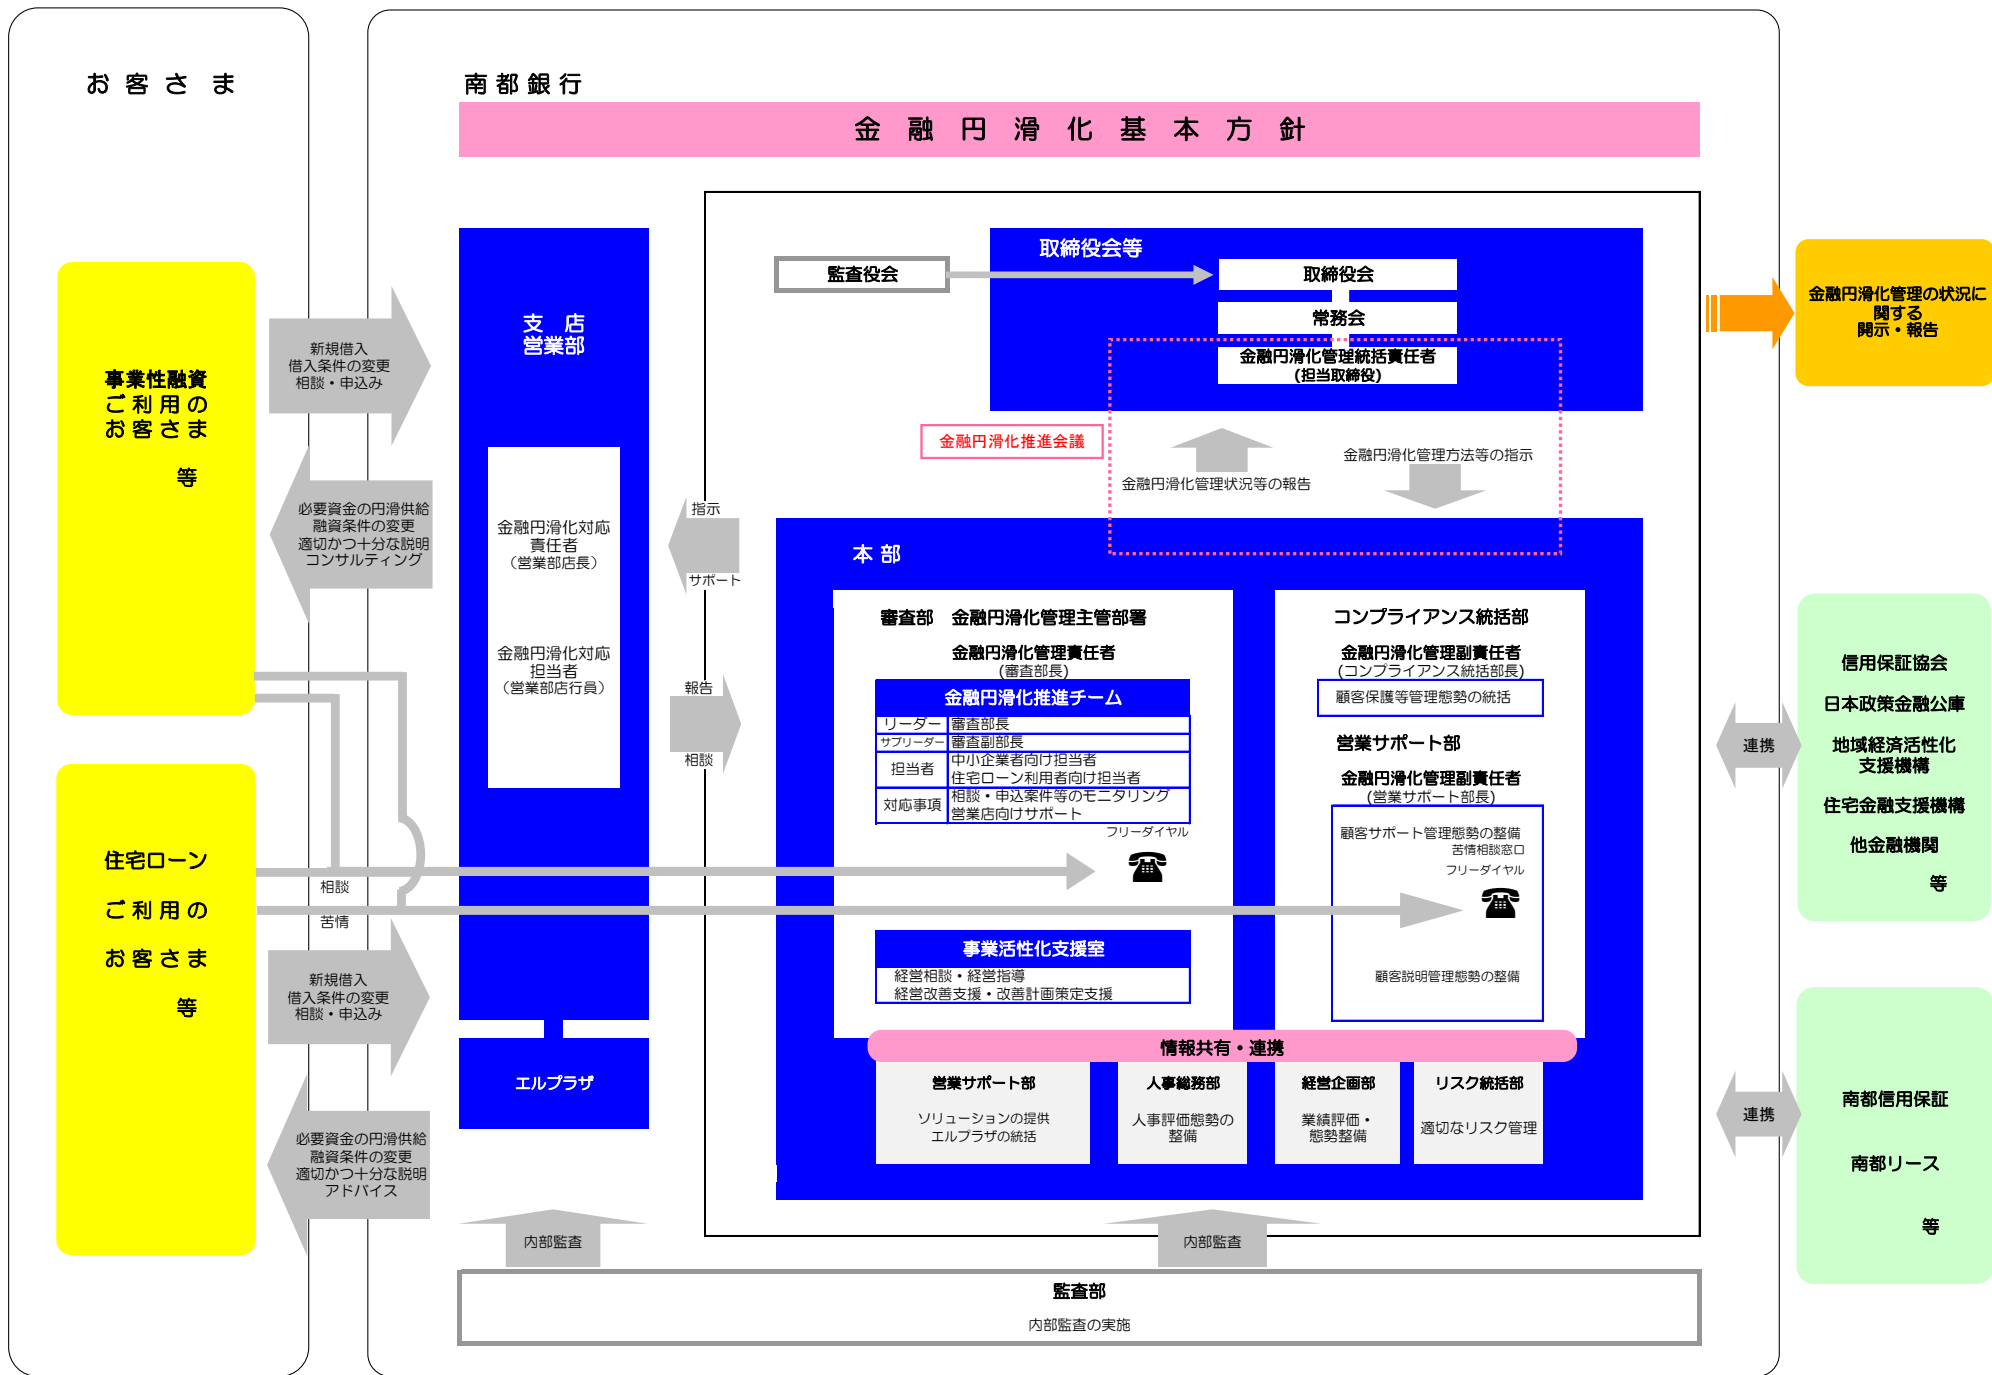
お 客 さ ま

南 都 銀 行

金 融 円 滑 化 基 本 方 針

事業性融資
ご 利 用 の
お 客 さ ま
等

新規借入
借入条件の変更
相談・申込み

必要資金の円滑供給
融資条件の変更
適切かつ十分な説明
コンサルティング

支 店
営業部

金融円滑化対応
責任者
（営業部店長）

金融円滑化対応
担当者
（営業部店行員）

指示

サポート

報告

相談

監査役会

取締役会等

取締役会

常務会

金融円滑化管理統括責任者
（担当取締役）

金融円滑化管理の状況に関する
開示・報告

金融円滑化推進会議

金融円滑化管理状況等の報告

金融円滑化管理方法等の指示

本 部

審査部　金融円滑化管理主管部署

金融円滑化管理責任者
（審査部長）

金融円滑化推進チーム

| リーダー | 審査部長 |
|---|---|
| サブリーダー | 審査副部長 |
| 担当者 | 中小企業者向け担当者<br>住宅ローン利用者向け担当者 |
| 対応事項 | 相談・申込案件等のモニタリング<br>営業店向けサポート |

フリーダイヤル

コンプライアンス統括部

金融円滑化管理副責任者
（コンプライアンス統括部長）

顧客保護等管理態勢の統括

営業サポート部

金融円滑化管理副責任者
（営業サポート部長）

顧客サポート管理態勢の整備
苦情相談窓口
フリーダイヤル

顧客説明管理態勢の整備

信用保証協会

日本政策金融公庫

地域経済活性化
支援機構

住宅金融支援機構

他金融機関

等

連携

住宅ローン
ご 利 用 の
お 客 さ ま
等

相談

苦情

新規借入
借入条件の変更
相談・申込み

必要資金の円滑供給
融資条件の変更
適切かつ十分な説明
アドバイス

事業活性化支援室

経営相談・経営指導
経営改善支援・改善計画策定支援

エルプラザ

情報共有・連携

営業サポート部
ソリューションの提供
エルプラザの統括

人事総務部
人事評価態勢の
整備

経営企画部
業績評価・
態勢整備

リスク統括部
適切なリスク管理

連携

南都信用保証

南都リース

等

内部監査

内部監査

監査部
内部監査の実施